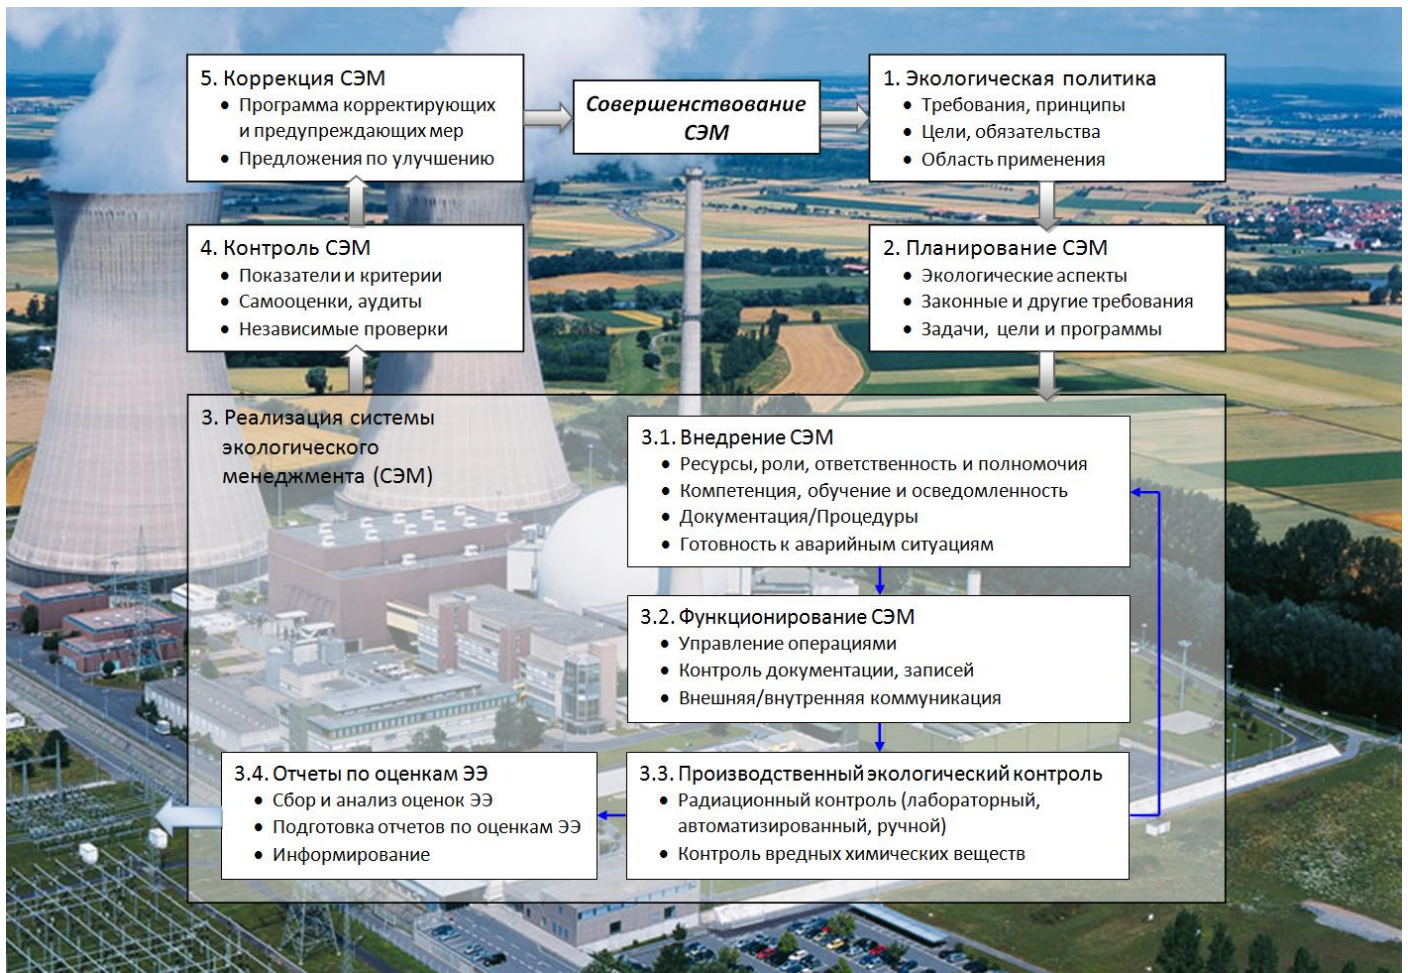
5. Коррекция СЭМ
• Программа корректирующих и предупреждающих мер
• Предложения по улучшению

Совершенствование СЭМ

1. Экологическая политика
• Требования, принципы
• Цели, обязательства
• Область применения

4. Контроль СЭМ
• Показатели и критерии
• Самооценки, аудиты
• Независимые проверки

2. Планирование СЭМ
• Экологические аспекты
• Законные и другие требования
• Задачи, цели и программы

3. Реализация системы экологического менеджмента (СЭМ)

3.1. Внедрение СЭМ
• Ресурсы, роли, ответственность и полномочия
• Компетенция, обучение и осведомленность
• Документация/Процедуры
• Готовность к аварийным ситуациям

3.2. Функционирование СЭМ
• Управление операциями
• Контроль документации, записей
• Внешняя/внутренняя коммуникация

3.4. Отчеты по оценкам ЭЭ
• Сбор и анализ оценок ЭЭ
• Подготовка отчетов по оценкам ЭЭ
• Информирование

3.3. Производственный экологический контроль
• Радиационный контроль (лабораторный, автоматизированный, ручной)
• Контроль вредных химических веществ